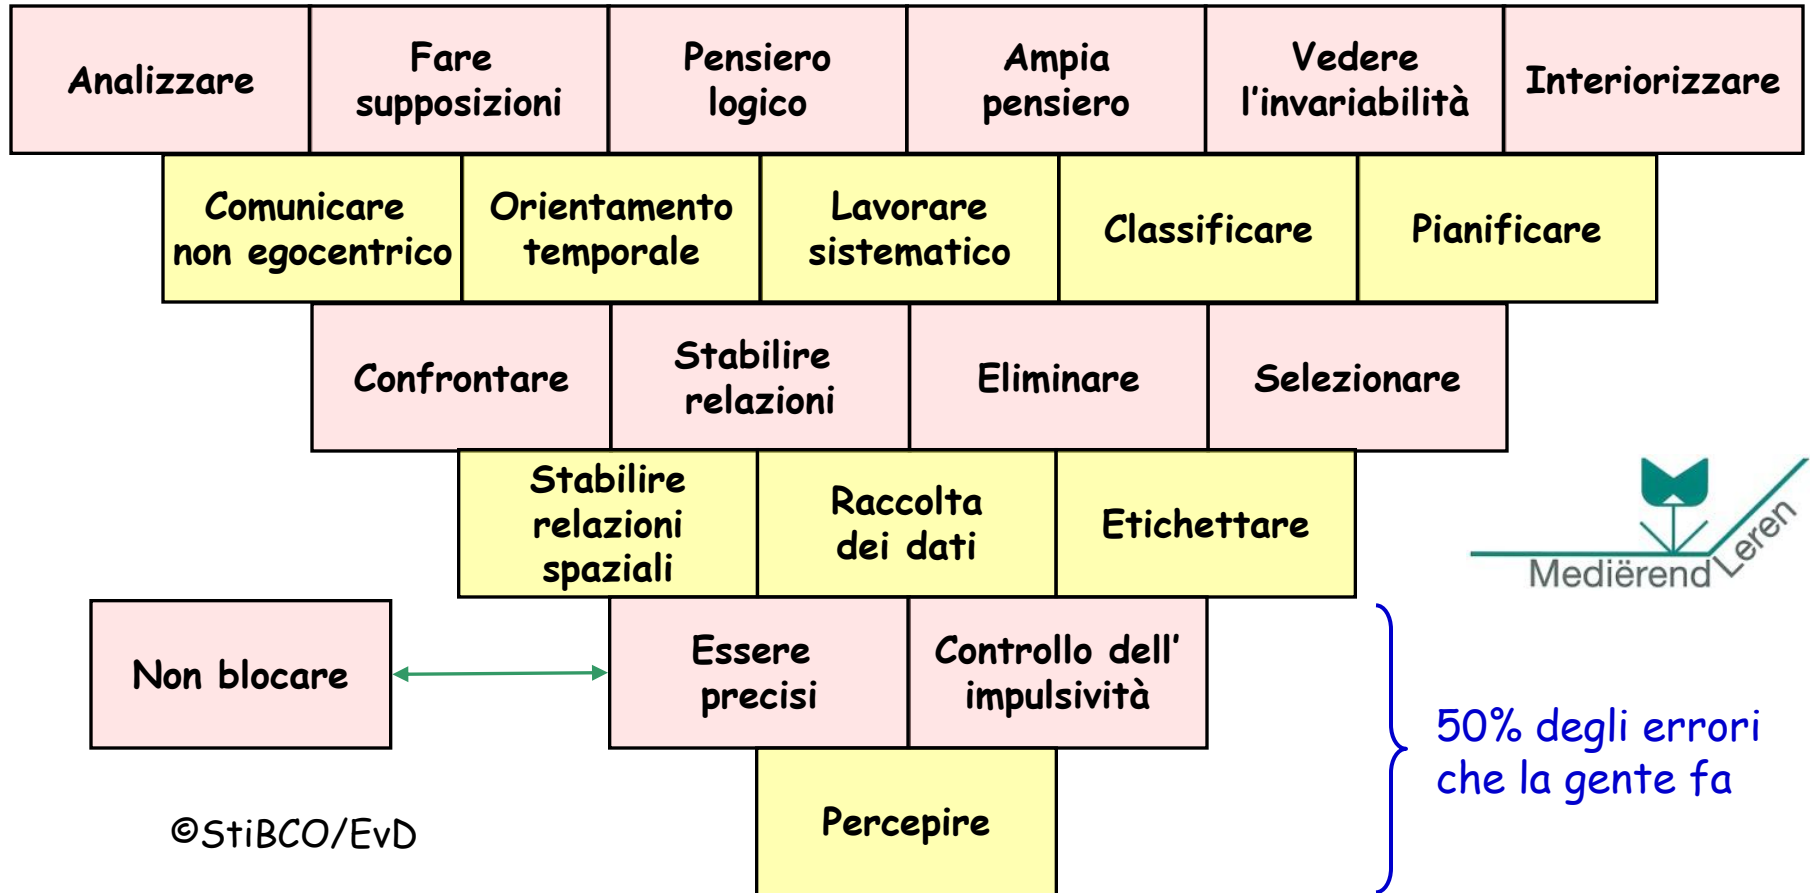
Analizzare

Fare supposizioni

Pensiero logico

Ampia pensiero

Vedere l'invariabilità

Interiorizzare

Comunicare non egocentrico

Orientamento temporale

Lavorare sistematico

Classificare

Pianificare

Confrontare

Stabilire relazioni

Eliminare

Selezionare

Stabilire relazioni spaziali

Raccolta dei dati

Etichettare

Mediërend Leren

Non blocare

Essere precisi

Controllo dell' impulsività

50% degli errori che la gente fa

©StiBCO/EvD

Percepire